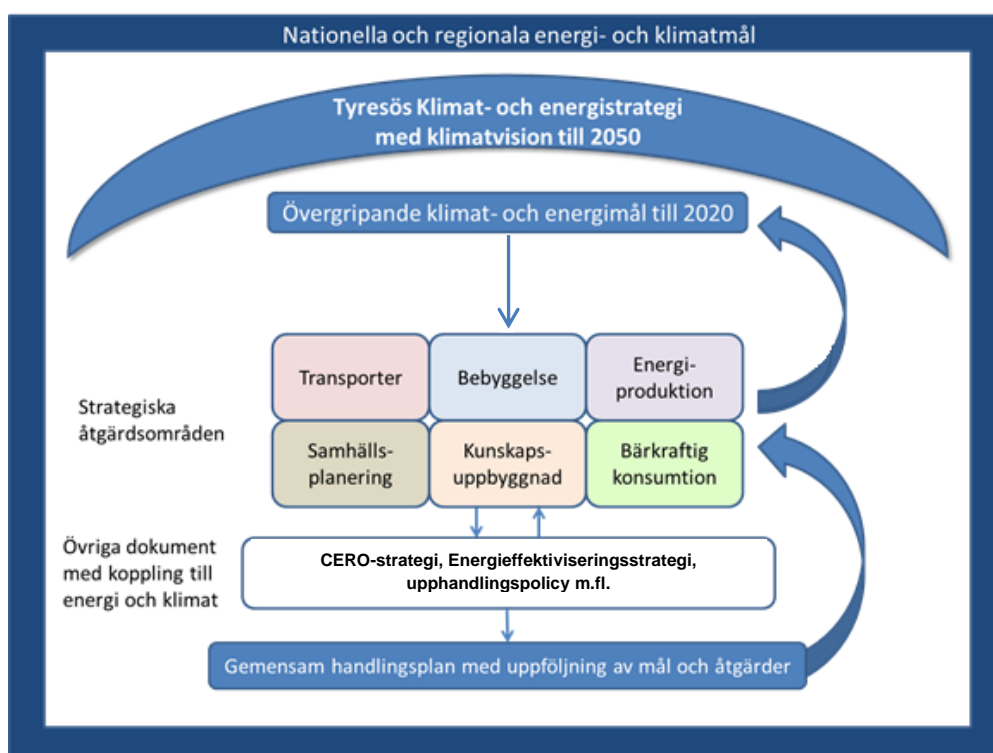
Nationella och regionala energi- och klimatmål

Tyresös Klimat- och energistrategi med klimatvision till 2050

Övergripande klimat- och energimål till 2020

Strategiska åtgärdsområden

| Transporter | Bebyggelse | Energi-produktion |
|---|---|---|
| Samhälls-planering | Kunskaps-uppbyggnad | Bärkraftig konsumtion |

Övriga dokument med koppling till energi och klimat

CERO-strategi, Energieffektiviseringsstrategi, upphandlingspolicy m.fl.

Gemensam handlingsplan med uppföljning av mål och åtgärder